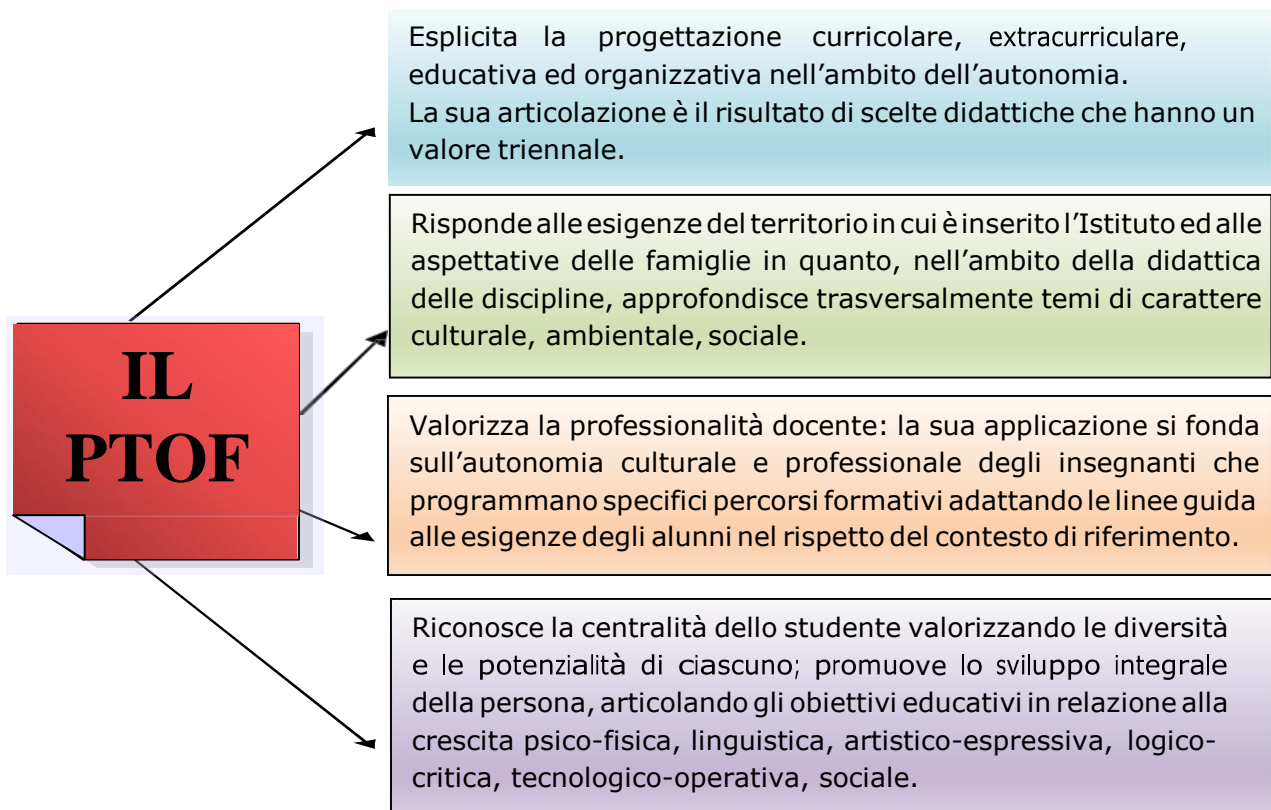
IL PTOF

Esplicita la progettazione curricolare, extracurriculare, educativa ed organizzativa nell'ambito dell'autonomia.
La sua articolazione è il risultato di scelte didattiche che hanno un valore triennale.

Risponde alle esigenze del territorio in cui è inserito l'Istituto ed alle aspettative delle famiglie in quanto, nell'ambito della didattica delle discipline, approfondisce trasversalmente temi di carattere culturale, ambientale, sociale.

Valorizza la professionalità docente: la sua applicazione si fonda sull'autonomia culturale e professionale degli insegnanti che programmano specifici percorsi formativi adattando le linee guida alle esigenze degli alunni nel rispetto del contesto di riferimento.

Riconosce la centralità dello studente valorizzando le diversità e le potenzialità di ciascuno; promuove lo sviluppo integrale della persona, articolando gli obiettivi educativi in relazione alla crescita psico-fisica, linguistica, artistico-espressiva, logico-critica, tecnologico-operativa, sociale.